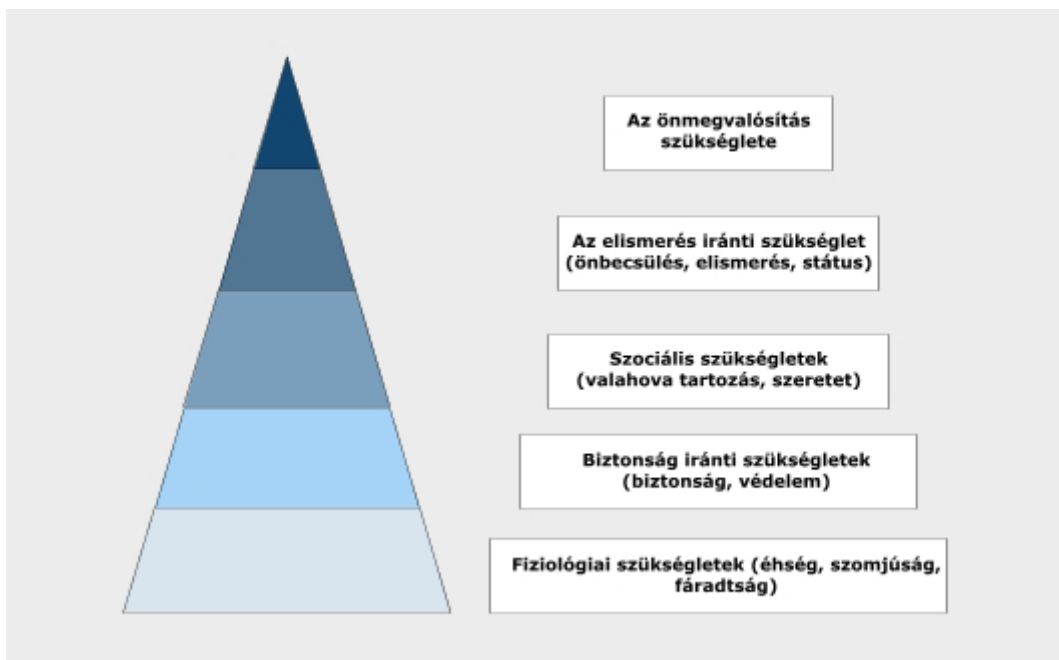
Az önmegvalósítás szükséglete

Az elismerés iránti szükséglet (önbecsülés, elismerés, státus)

Szociális szükségletek (valahova tartozás, szeretet)

Biztonság iránti szükségletek (biztonság, védelem)

Fiziológiai szükségletek (éhség, szomjúság, fáradtság)